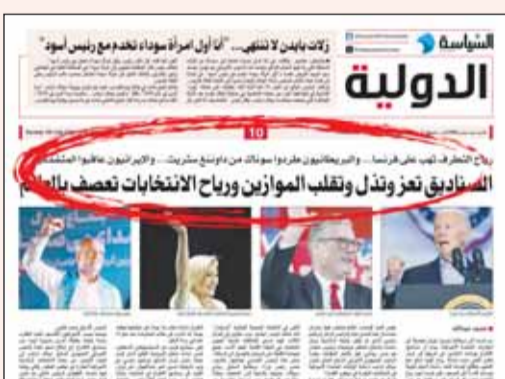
السياسة
الدولية

زلات بايدن لا تنتهي... "أنا أول امرأة سوداء تخدم مع رئيس أسود"

10

رياح التطرف تهب على فرنسا... والبريطانيون طردوا سوناك من داونغ ستريت... والإيرانيون عاقبوا المتشددين

الصناديق تعز وتذل وتقلب الموازين ورياح الانتخابات تعصف بالعالم